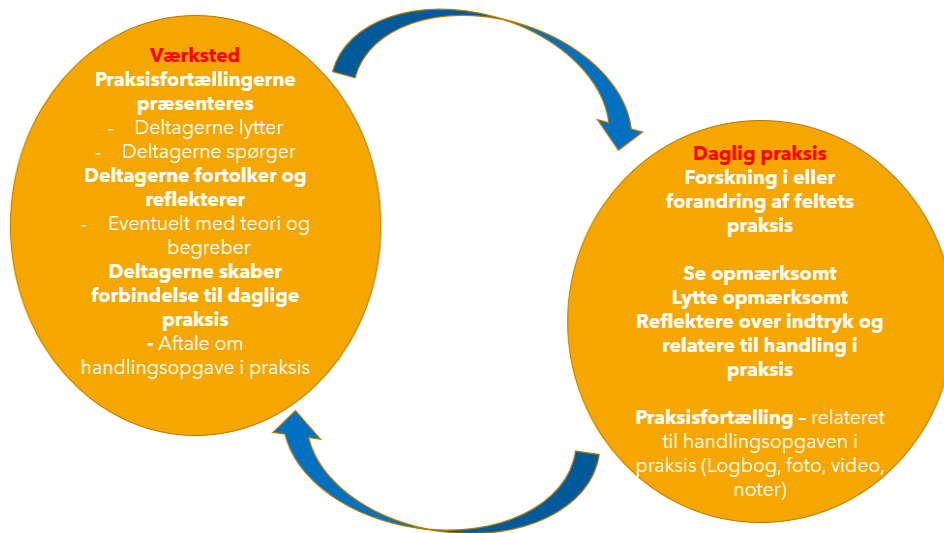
Værksted
Praksisfortællingerne præsenteres
- Deltagerne lytter
- Deltagerne spørger
Deltagerne fortolker og reflekterer
- Eventuelt med teori og begreber
Deltagerne skaber forbindelse til daglige praksis
- Aftale om handlingsopgave i praksis

Daglig praksis
Forskning i eller forandring af feltets praksis

Se opmærksomt
Lytte opmærksomt
Reflektere over indtryk og relatere til handling i praksis

Praksisfortælling – relateret til handlingsopgaven i praksis (Logbog, foto, video, noter)